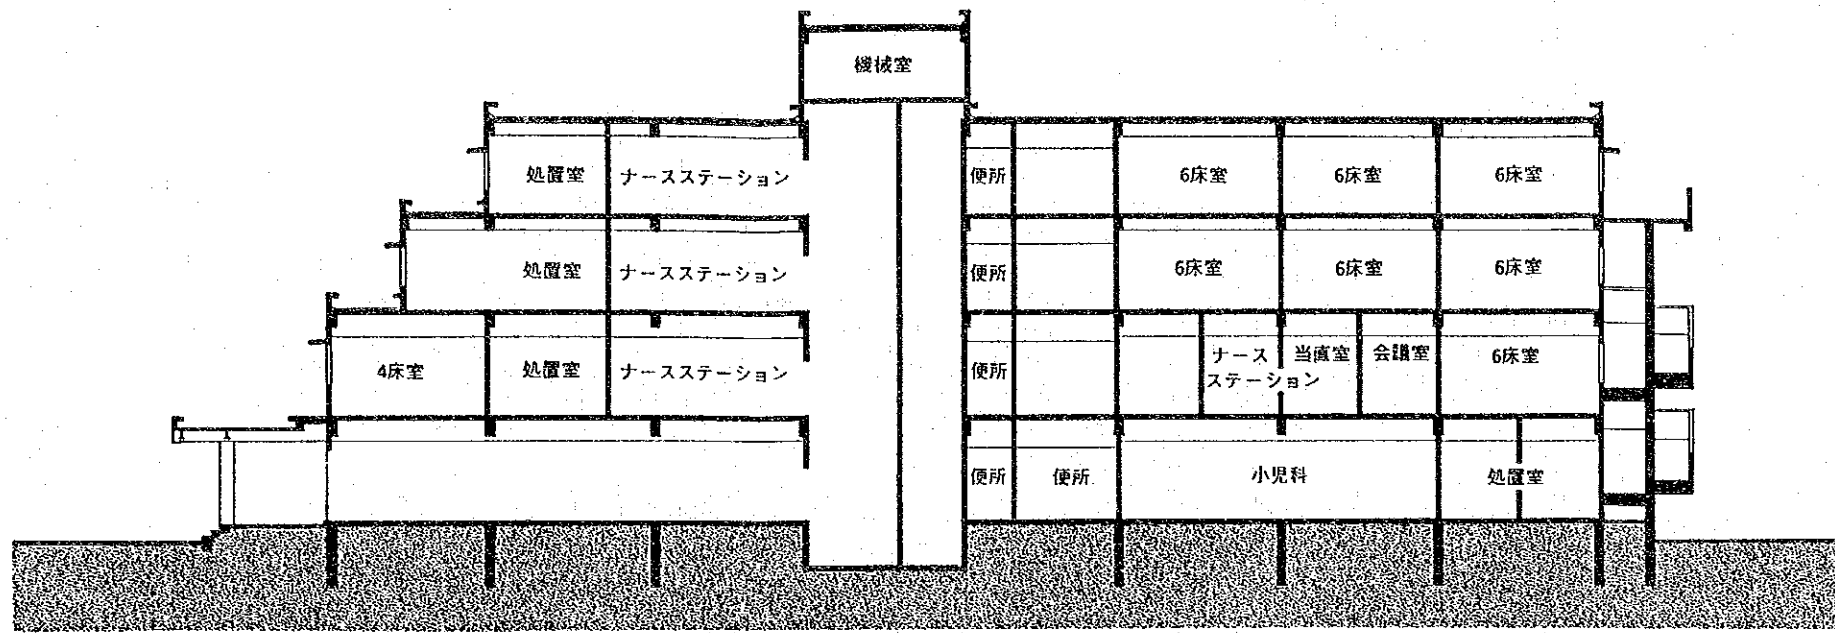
機械室

処置室 ナースステーション 便所 6床室 6床室 6床室

処置室 ナースステーション 便所 6床室 6床室 6床室

4床室 処置室 ナースステーション 便所 ナースステーション 当直室 会議室 6床室

便所 便所 小児科 処置室